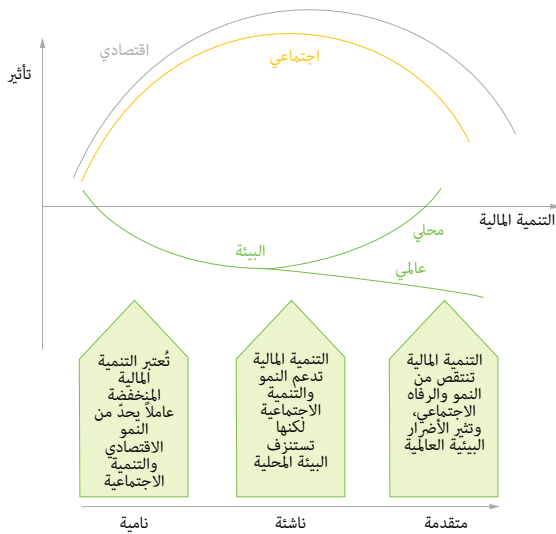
تأثير

اقتصادي

اجتماعي

التنمية المالية

محلي

البيئة

عالمي

تُعتبر التنمية المالية المنخفضة عاملاً يحدّ من النمو الاقتصادي والتنمية الاجتماعية

التنمية المالية تدعم النمو والتنمية الاجتماعية لكنها تستنزف البيئة المحلية

التنمية المالية تنتقص من النمو والرفاه الاجتماعي، وتثير الأضرار البيئية العالمية

نامية

ناشئة

متقدمة